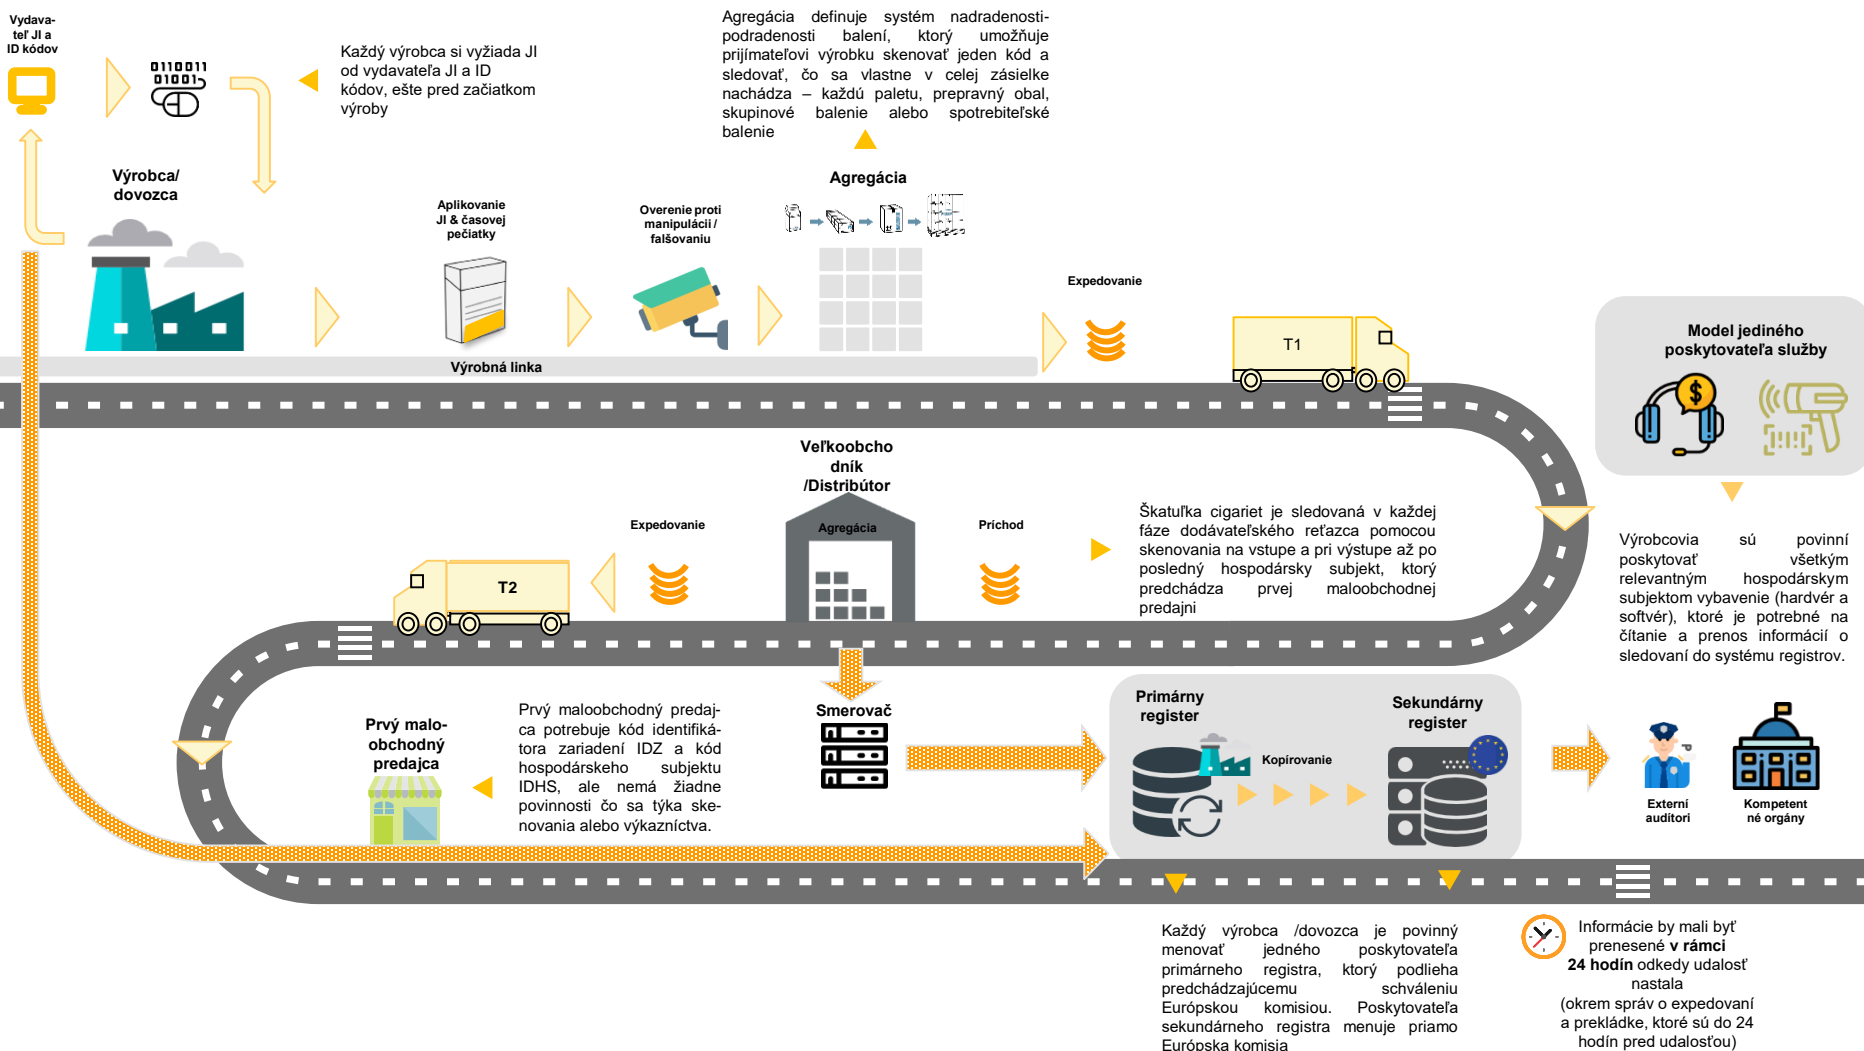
Vydavateľ JI a ID kódov

0110011
01001

Každý výrobca si vyžiada JI od vydavateľa JI a ID kódov, ešte pred začiatkom výroby

Agregácia definuje systém nadradenosti-podradenosti balení, ktorý umožňuje prijímateľovi výrobku skenovať jeden kód a sledovať, čo sa vlastne v celej zásielke nachádza – každú paletu, prepravný obal, skupinové balenie alebo spotrebiteľské balenie

Výrobca/ dovozca

Aplikovanie JI & časovej pečiatky

Overenie proti manipulácii / falšovaniu

Agregácia

Expedovanie

T1

Výrobná linka

Model jediného poskytovateľa služby

Veľkoobchodník /Distribútor

Agregácia

Expedovanie

Príchod

T2

Škatuľka cigariet je sledovaná v každej fáze dodávateľského reťazca pomocou skenovania na vstupe a pri výstupe až po posledný hospodársky subjekt, ktorý predchádza prvej maloobchodnej predajni

Výrobcovia sú povinní poskytovať všetkým relevantným hospodárskym subjektom vybavenie (hardvér a softvér), ktoré je potrebné na čítanie a prenos informácií o sledovaní do systému registrov.

Prvý maloobchodný predajca

Prvý maloobchodný predajca potrebuje kód identifikátora zariadení IDZ a kód hospodárskeho subjektu IDHS, ale nemá žiadne povinnosti čo sa týka skenovania alebo výkazníctva.

Smerovač

Primárny register

Kopírovanie

Sekundárny register

Externí auditori

Kompetentné orgány

Každý výrobca /dovozca je povinný menovať jedného poskytovateľa primárneho registra, ktorý podlieha predchádzajúcemu schváleniu Európskou komisiou. Poskytovateľa sekundárneho registra menuje priamo Európska komisia

Informácie by mali byť prenesené **v rámci 24 hodín** odkedy udalosť nastala (okrem správ o expedovaní a prekládke, ktoré sú do 24 hodín pred udalosťou)